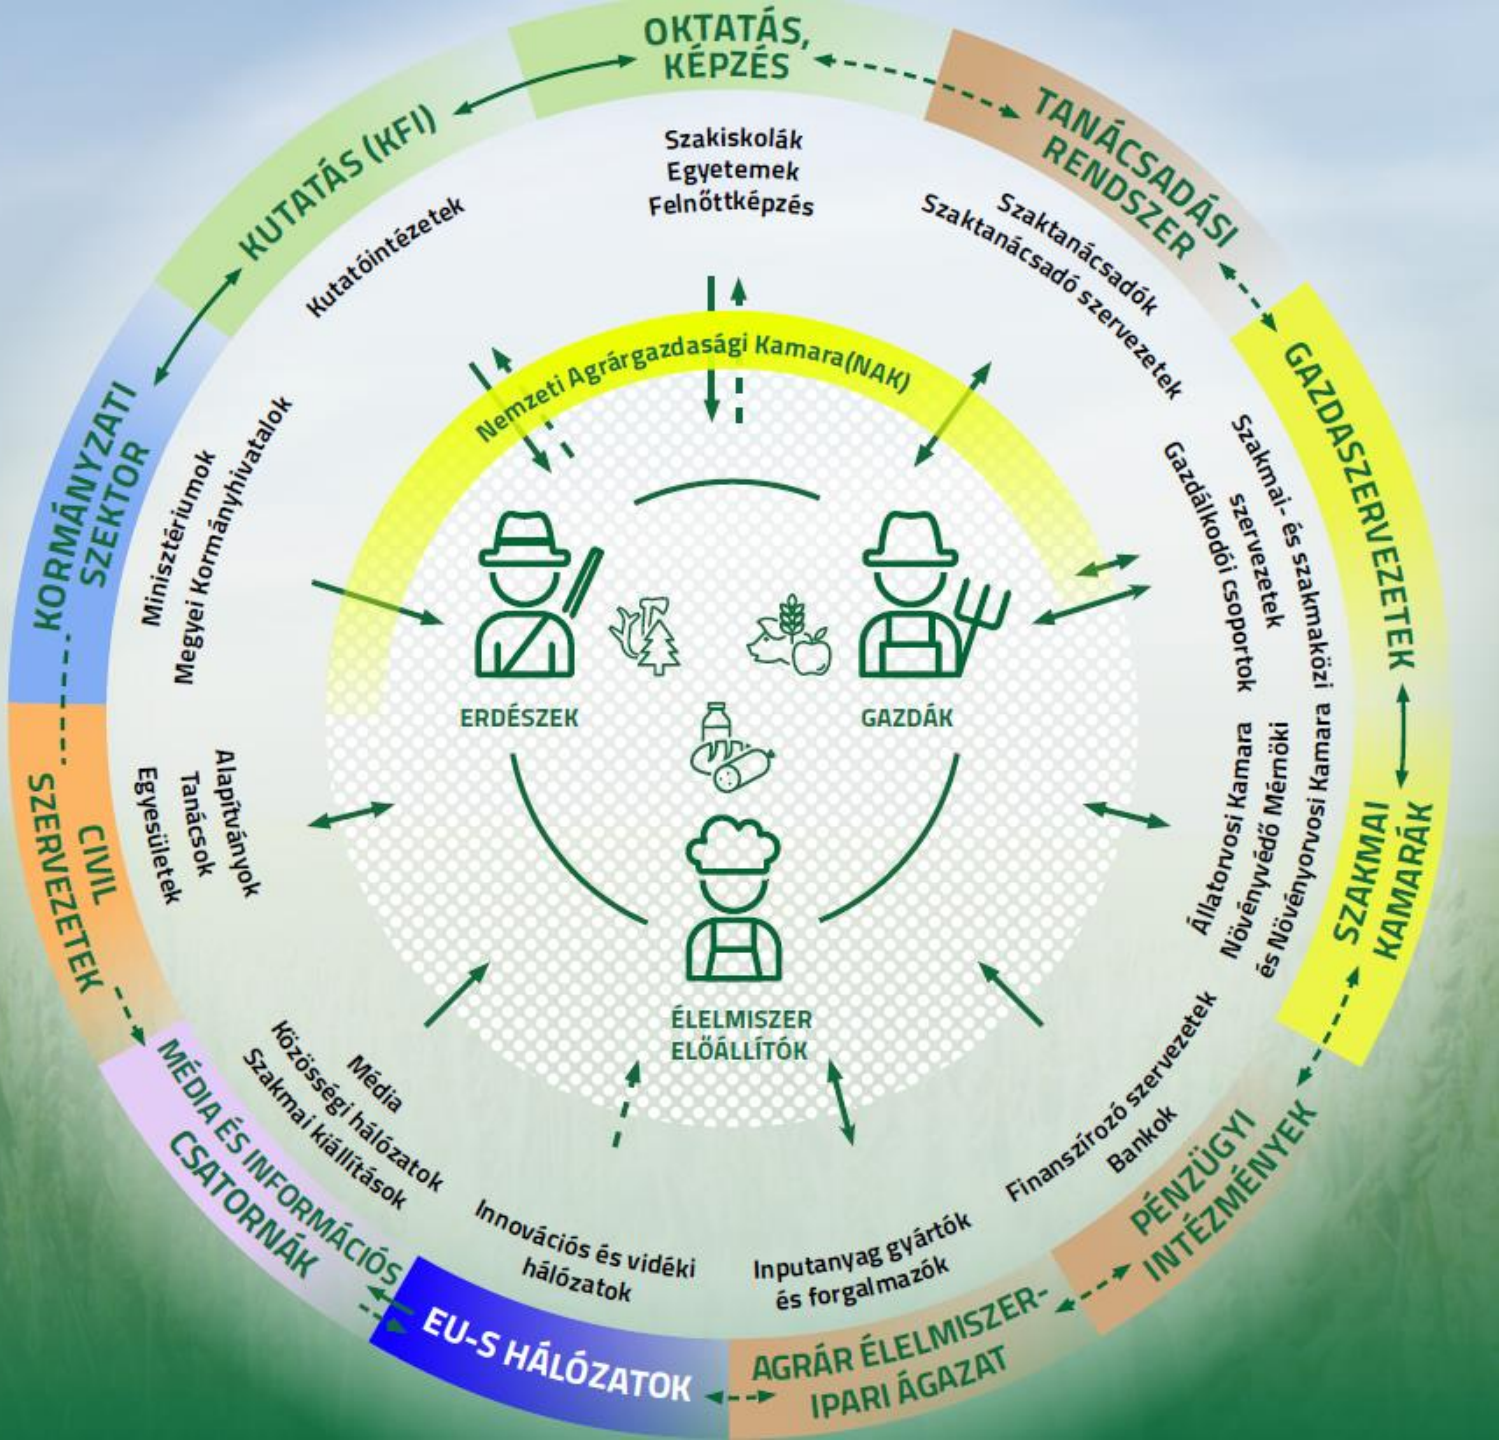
OKTATÁS, KÉPZÉS

Szakiskolák
Egyetemek
Felnőttképzés

TANÁCSADÁSI RENDSZER

Szaktanácsadók
Szaktanácsadó szervezetek

GAZDASZERVEZETEK

Szakmai- és szakmaközi szervezetek
Gazdálkodói csoportok

SZAKMAI KAMARÁK

Állatorvosi Kamara
Növényvédő Mérnöki és Növényorvosi Kamara

PÉNZÜGYI INTÉZMÉNYEK

Finanszírozó szervezetek
Bankok

AGRÁR ÉLELMISZER-IPARI ÁGAZAT

Inputanyag gyártók és forgalmazók

EU-S HÁLÓZATOK

Innovációs és vidéki hálózatok

MÉDIA ÉS INFORMÁCIÓS CSATORNÁK

Média
Közösségi hálózatok
Szakmai kiállítások

CIVIL SZERVEZETEK

Alapítványok
Tanácsok
Egyesületek

KORMÁNYZATI SZEKTOR

Minisztériumok
Megyei Kormányhivatalok

KUTATÁS (KFI)

Kutatóintézetek

Nemzeti Agrárgazdasági Kamara(NAK)

ERDÉSZEK

GAZDÁK

ÉLELMISZER ELŐÁLLÍTÓK